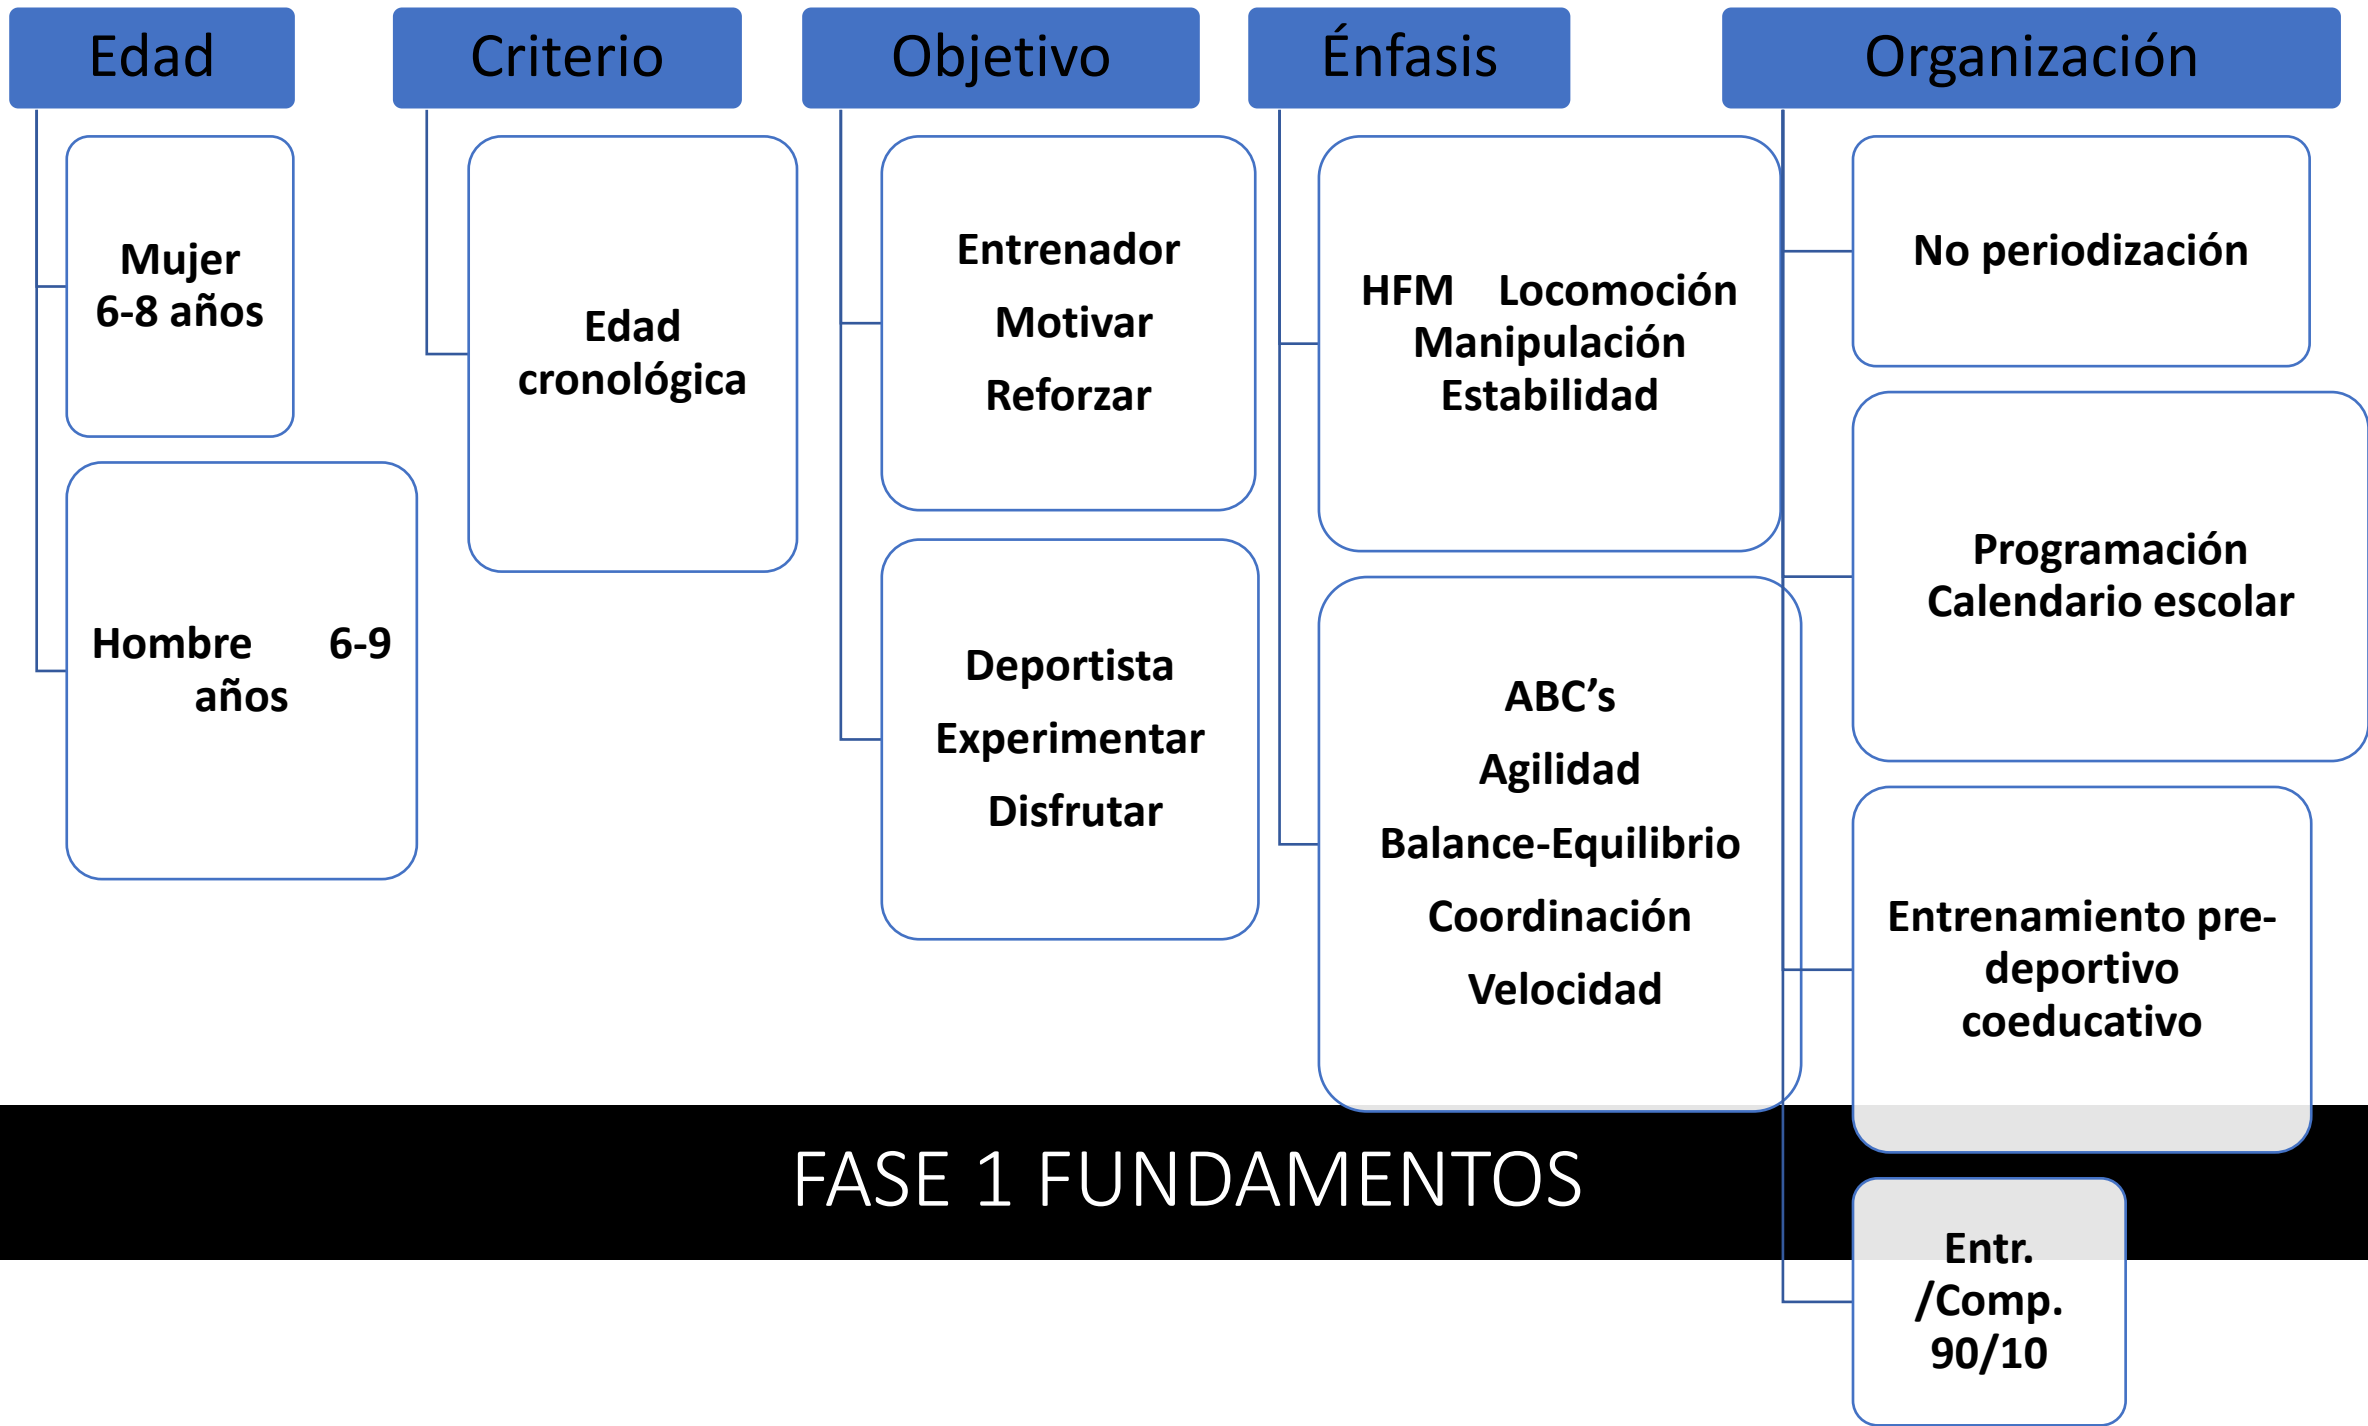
Edad

Mujer
6-8 años

Hombre 6-9 años

Criterio

Edad cronológica

Objetivo

Entrenador
Motivar
Reforzar

Deportista
Experimentar
Disfrutar

Énfasis

HFM Locomoción Manipulación Estabilidad

ABC's
Agilidad
Balance-Equilibrio
Coordinación
Velocidad

Organización

No periodización

Programación Calendario escolar

Entrenamiento pre-deportivo coeducativo

Entr. /Comp. 90/10

FASE 1 FUNDAMENTOS